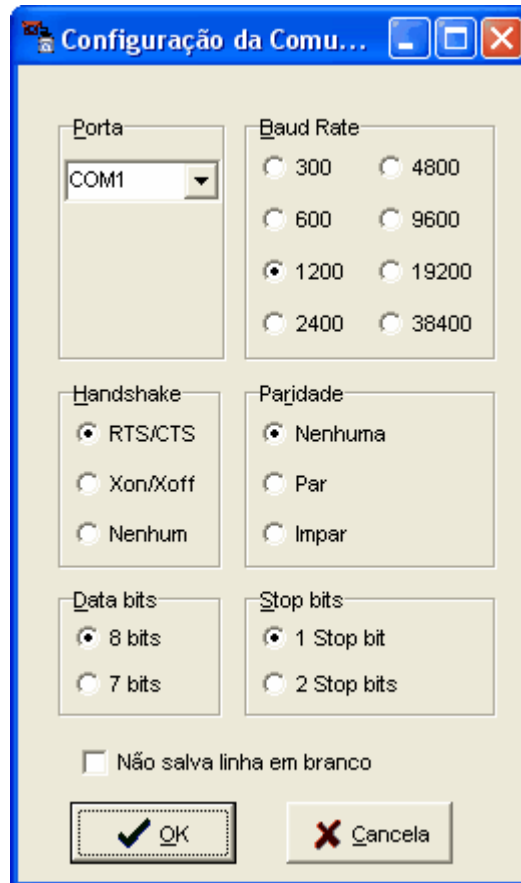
Configuração da Comu...

Porta
COM1

Baud Rate
300
4800
600
9600
1200
19200
2400
38400

Handshake
RTS/CTS
Xon/Xoff
Nenhum

Paridade
Nenhuma
Par
Impar

Data bits
8 bits
7 bits

Stop bits
1 Stop bit
2 Stop bits

Não salva linha em branco

OK
Cancela